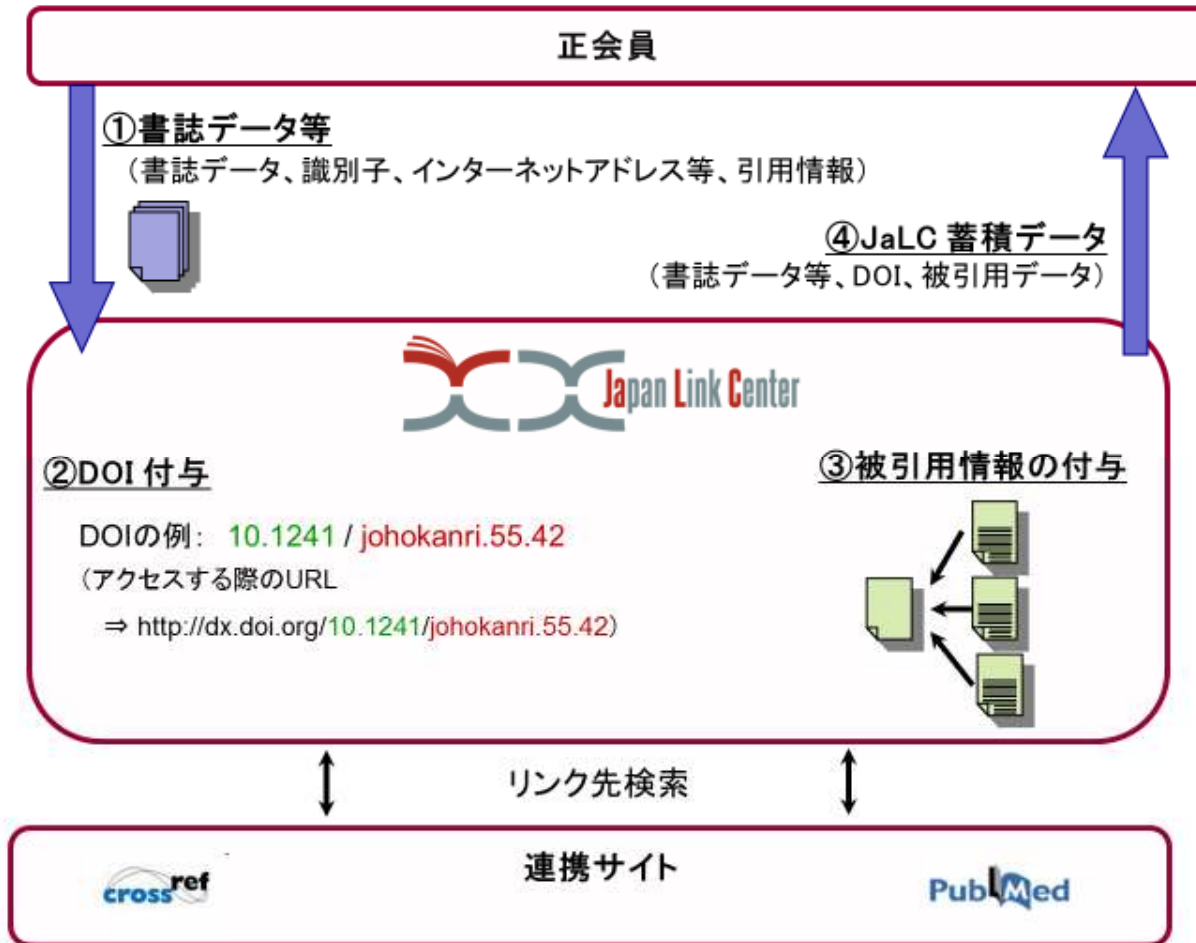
正会員

①書誌データ等
（書誌データ、識別子、インターネットアドレス等、引用情報）

④JaLC 蓄積データ
（書誌データ等、DOI、被引用データ）

Japan Link Center

②DOI 付与

DOIの例： 10.1241 / johokanri.55.42
（アクセスする際のURL
⇒ http://dx.doi.org/10.1241/johokanri.55.42）

③被引用情報の付与

リンク先検索

連携サイト

crossref

PubMed